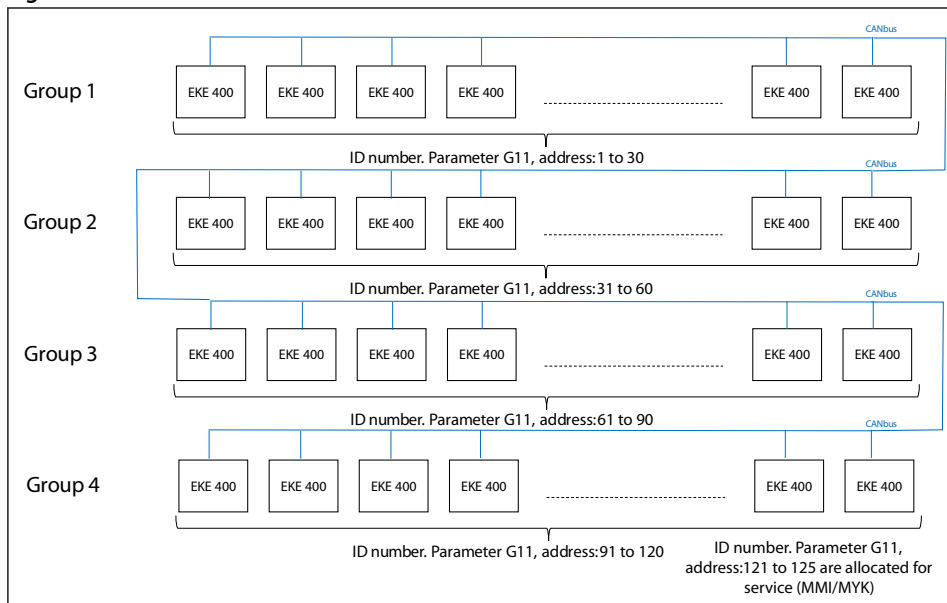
CANbus

Group 1

EKE 400 EKE 400 EKE 400 EKE 400 EKE 400 EKE 400

ID number. Parameter G11, address:1 to 30

CANbus

Group 2

EKE 400 EKE 400 EKE 400 EKE 400 EKE 400 EKE 400

ID number. Parameter G11, address:31 to 60

CANbus

Group 3

EKE 400 EKE 400 EKE 400 EKE 400 EKE 400 EKE 400

ID number. Parameter G11, address:61 to 90

CANbus

Group 4

EKE 400 EKE 400 EKE 400 EKE 400 EKE 400 EKE 400

ID number. Parameter G11, address:91 to 120

ID number. Parameter G11, address:121 to 125 are allocated for service (MMI/MYK)